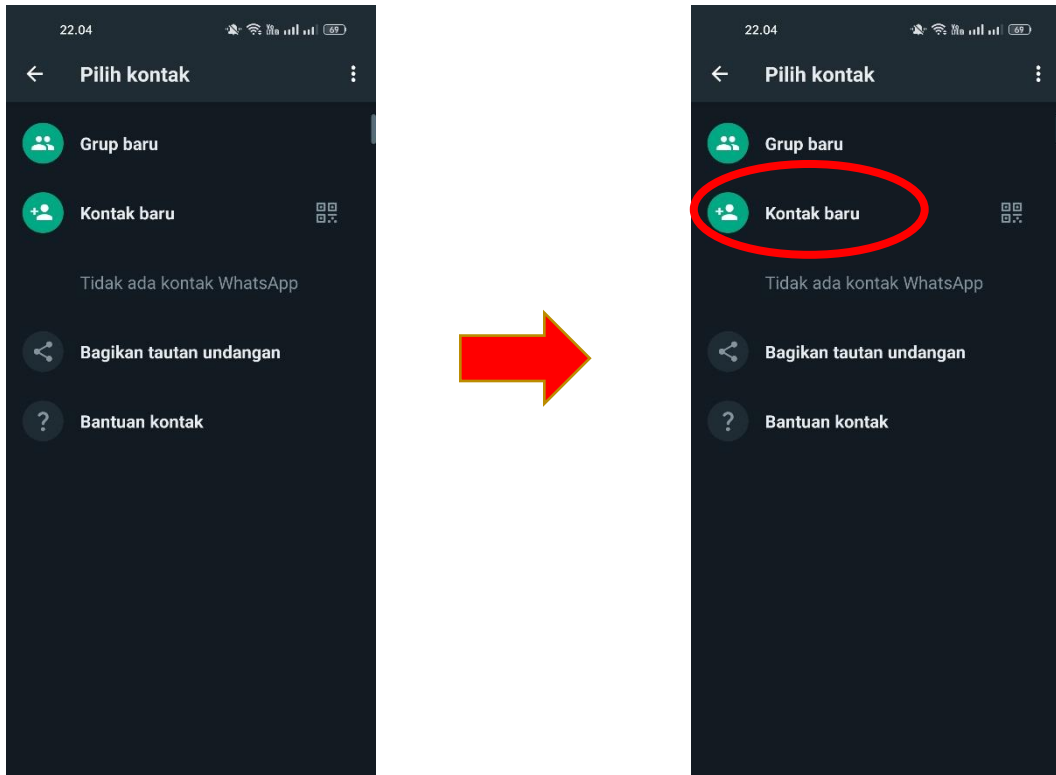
22.04

69

Pilih kontak

Grup baru

Kontak baru

Tidak ada kontak WhatsApp

Bagikan tautan undangan

Bantuan kontak

22.04

69

Pilih kontak

Grup baru

Kontak baru

Tidak ada kontak WhatsApp

Bagikan tautan undangan

Bantuan kontak